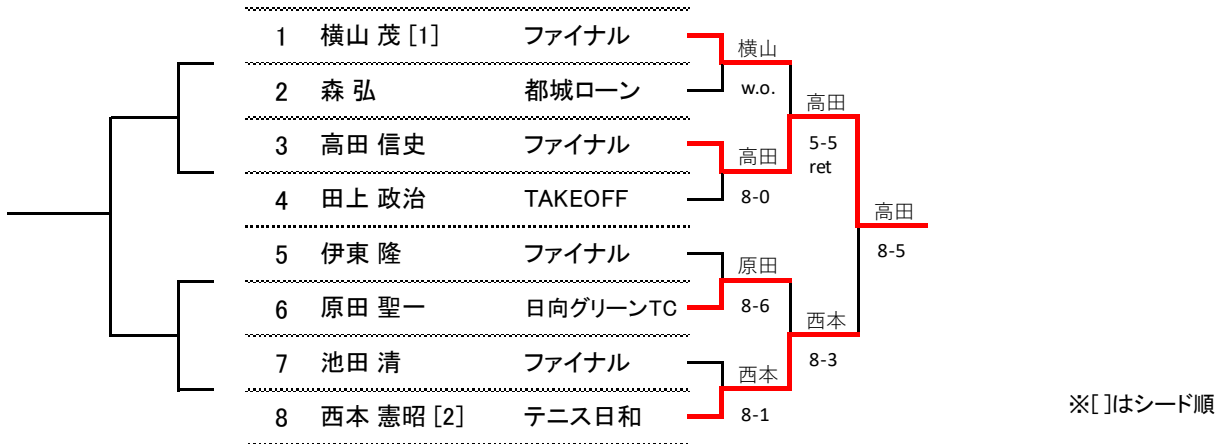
| | | |
|---|---|---|
| 1 | 横山 茂 [1] | ファイナル |
| 2 | 森 弘 | 都城ローン |
| 3 | 高田 信史 | ファイナル |
| 4 | 田上 政治 | TAKEOFF |
| 5 | 伊東 隆 | ファイナル |
| 6 | 原田 聖一 | 日向グリーンTC |
| 7 | 池田 清 | ファイナル |
| 8 | 西本 憲昭 [2] | テニス日和 |

横山
w.o.
高田
8-0
原田
8-6
西本
8-1
高田
5-5
ret
西本
8-3
高田
8-5

※[ ]はシード順